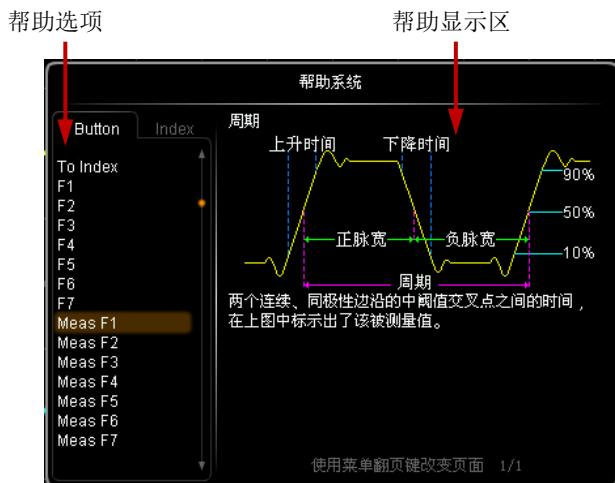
帮助选项

帮助显示区

帮助系统

Button
Index

To Index
F1
F2
F3
F4
F5
F6
F7
Meas F1
Meas F2
Meas F3
Meas F4
Meas F5
Meas F6
Meas F7

周期

上升时间
下降时间
90%
50%
10%
正脉宽
负脉宽
周期

两个连续、同极性边沿的中阈值交叉点之间的时间，在上图中标示出了该被测量值。

使用菜单翻页键改变页面 1/1